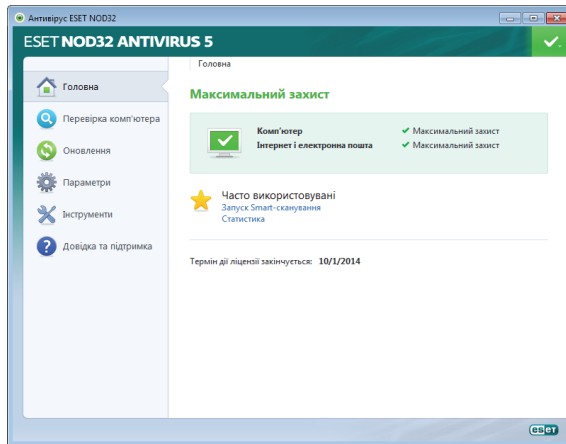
Антивірус ESET NOD32

ESET NOD32 ANTIVIRUS 5

Головна

Перевірка комп'ютера

Оновлення

Параметри

Інструменти

Довідка та підтримка

Головна

Максимальний захист

Комп'ютер ✔ Максимальний захист

Інтернет і електронна пошта ✔ Максимальний захист

Часто використовувані

Запуск Smart-сканування

Статистика

Термін дії ліцензії закінчується: 10/1/2014

eset